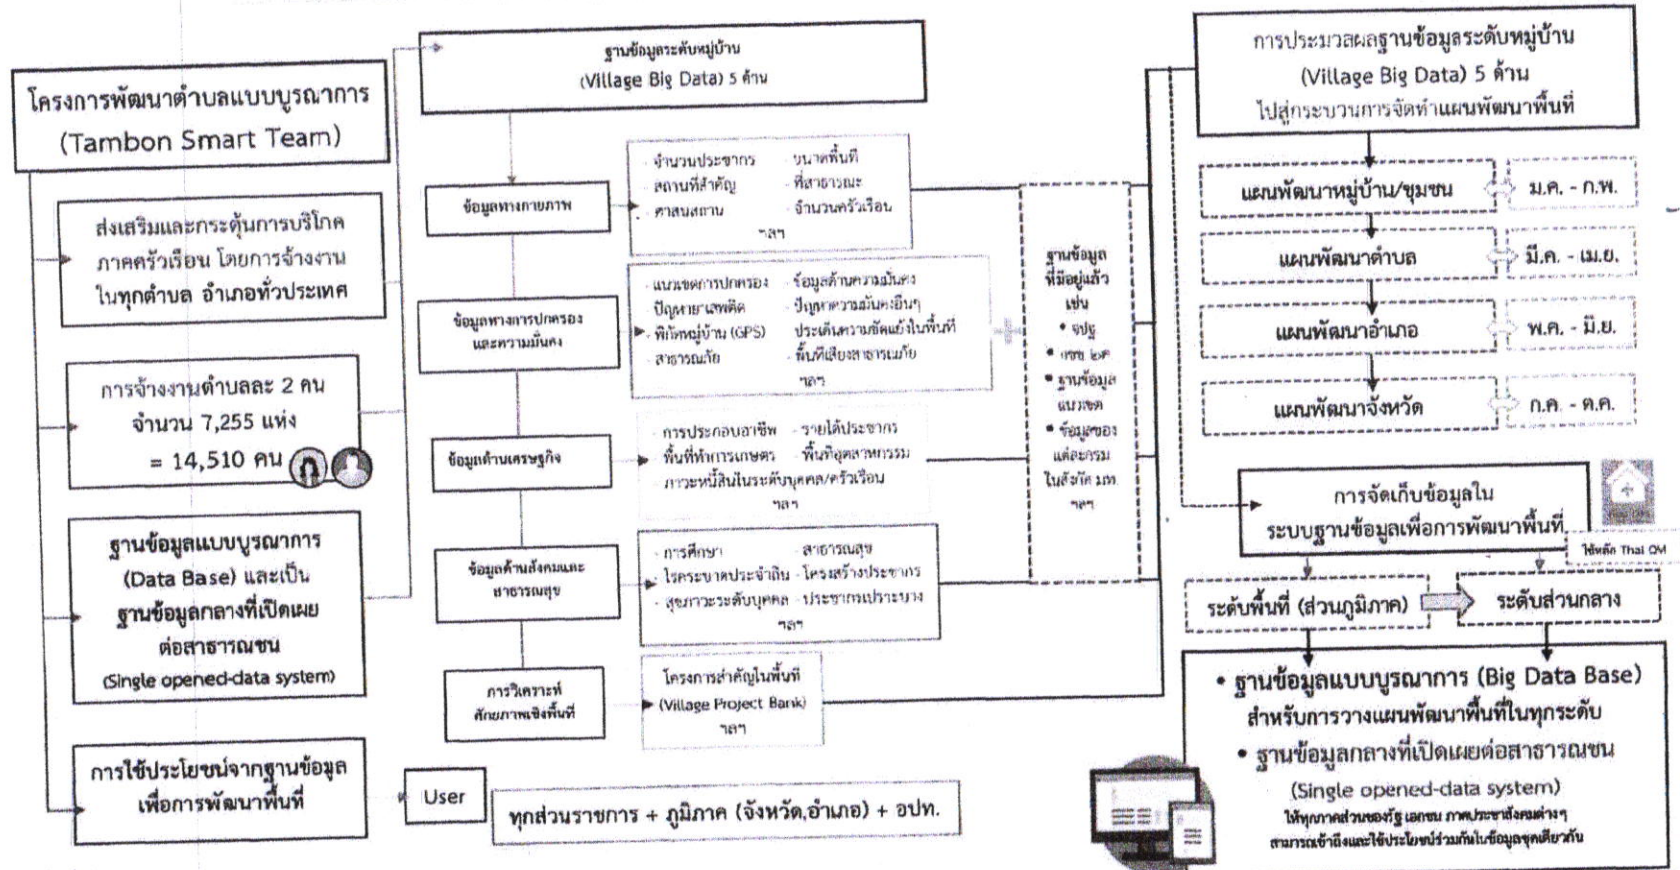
โครงการพัฒนาตำบลแบบบูรณาการ (Tambon Smart Team)

ส่งเสริมและกระตุ้นการบริโภคภาคครัวเรือน โดยการจ้างงานในทุกตำบล อำเภอทั่วประเทศ

การจ้างงานตำบลละ 2 คน จำนวน 7,255 แห่ง = 14,510 คน

ฐานข้อมูลแบบบูรณาการ (Data Base) และเป็นฐานข้อมูลกลางที่เปิดเผยต่อสาธารณชน (Single opened-data system)

การใช้ประโยชน์จากฐานข้อมูลเพื่อการพัฒนาพื้นที่

ฐานข้อมูลระดับหมู่บ้าน (Village Big Data) 5 ด้าน

ข้อมูลทางกายภาพ

- จำนวนประชากร - ขนาดพื้นที่
- สถานที่สำคัญ - ที่สาธารณะ
- ศาสนสถาน - จำนวนครัวเรือน
ฯลฯ

ข้อมูลทางการปกครองและความมั่นคง

- แนวเขตการปกครอง - ข้อมูลด้านความมั่นคง
- ปัญหายาเสพติด - ปัญหาความมั่นคงอื่นๆ
- พิกัดหมู่บ้าน (GPS) - ประเด็นความขัดแย้งในพื้นที่
- สาธารณภัย - พื้นที่เสี่ยงสาธารณภัย
ฯลฯ

ข้อมูลด้านเศรษฐกิจ

- การประกอบอาชีพ - รายได้ประชากร
- พื้นที่ทำการเกษตร - พื้นที่อุตสาหกรรม
- ภาวะหนี้สินในระดับบุคคล/ครัวเรือน
ฯลฯ

ข้อมูลด้านสังคมและสาธารณสุข

- การศึกษา - สาธารณสุข
- โรคระบาดประจำถิ่น - โครงสร้างประชากร
- สุขภาวะระดับบุคคล - ประชากรเปราะบาง
ฯลฯ

การวิเคราะห์ศักยภาพเชิงพื้นที่

โครงการสำคัญในพื้นที่ (Village Project Bank) ฯลฯ

ฐานข้อมูลที่มีอยู่แล้ว เช่น
• จปฐ
• กชช ๒ค
• ฐานข้อมูลแนวเขต
• ข้อมูลของแต่ละกรมในสังกัด มท.
ฯลฯ

User

ทุกส่วนราชการ + ภูมิภาค (จังหวัด,อำเภอ) + อปท.

การประมวลผลฐานข้อมูลระดับหมู่บ้าน (Village Big Data) 5 ด้าน ไปสู่กระบวนการจัดทำแผนพัฒนาพื้นที่

แผนพัฒนาหมู่บ้าน/ชุมชน | ม.ค. - ก.พ.

แผนพัฒนาตำบล | มี.ค. - เม.ย.

แผนพัฒนาอำเภอ | พ.ค. - มิ.ย.

แผนพัฒนาจังหวัด | ก.ค. - ต.ค.

การจัดเก็บข้อมูลในระบบฐานข้อมูลเพื่อการพัฒนาพื้นที่

ใช้หลัก Thai OM

ระดับพื้นที่ (ส่วนภูมิภาค)

ระดับส่วนกลาง

• ฐานข้อมูลแบบบูรณาการ (Big Data Base) สำหรับการวางแผนพัฒนาพื้นที่ในทุกระดับ
• ฐานข้อมูลกลางที่เปิดเผยต่อสาธารณชน (Single opened-data system)
ให้ทุกภาคส่วนของรัฐ เอกชน ภาคประชาสังคมต่างๆ สามารถเข้าถึงและใช้ประโยชน์ร่วมกันในข้อมูลชุดเดียวกัน